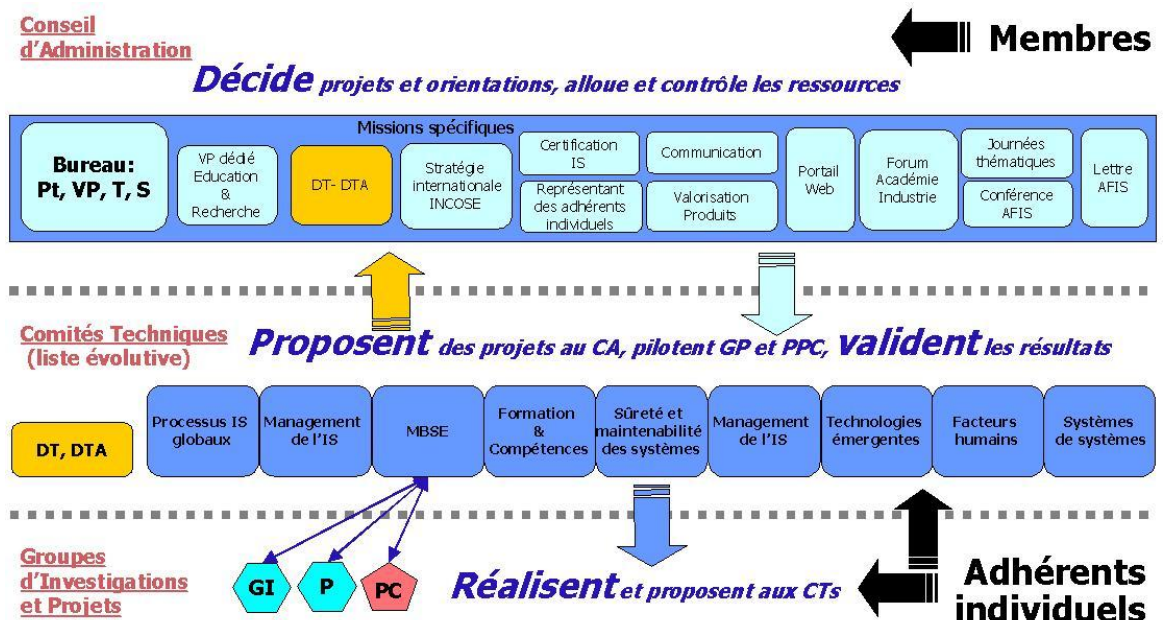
Conseil d'Administration

Membres

Décide projets et orientations, alloue et contrôle les ressources

Missions spécifiques

Bureau: Pt, VP, T, S

VP dédié Education & Recherche

DT- DTA

Stratégie internationale INCOSE

Certification IS

Représentant des adhérents individuels

Communication

Valorisation Produits

Portail Web

Forum Académie Industrie

Journées thématiques

Conférence AFIS

Lettre AFIS

Comités Techniques (liste évolutive)

Proposent des projets au CA, pilotent GP et PPC, valident les résultats

DT, DTA

Processus IS globaux

Management de l'IS

MBSE

Formation & Compétences

Sûreté et maintenabilité des systèmes

Management de l'IS

Technologies émergentes

Facteurs humains

Systèmes de systèmes

Groupes d'Investigations et Projets

GI

P

PC

Réalisent et proposent aux CTs

Adhérents individuels